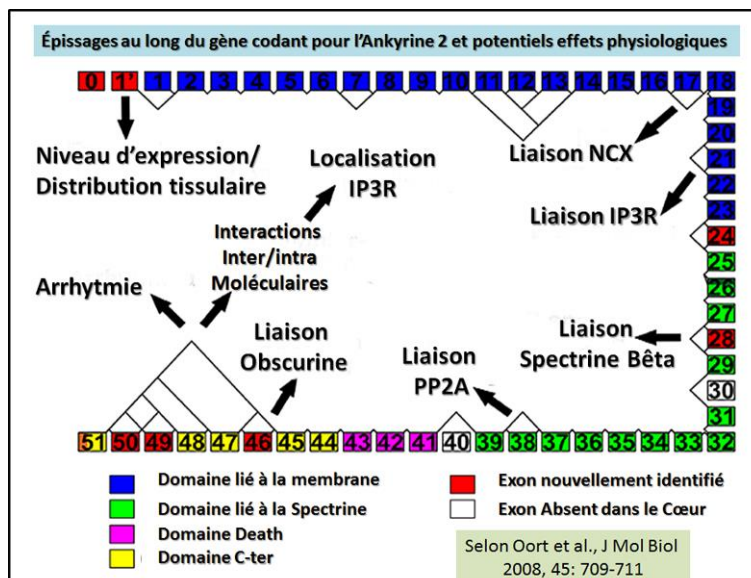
Épissages au long du gène codant pour l'Ankyrine 2 et potentiels effets physiologiques

0 1' 1 2 3 4 5 6 7 8 9 10 11 12 13 14 15 16 17 18

19 20 21 22 23 24 25 26 27 28 29 30 31

Niveau d'expression/ Distribution tissulaire

Localisation IP3R

Liaison NCX

Liaison IP3R

Interactions Inter/intra Moléculaires

Arrhytmie

Liaison Obscurine

Liaison PP2A

Liaison Spectrine Bêta

51 50 49 48 47 46 45 44 43 42 41 40 39 38 37 36 35 34 33 32

Domaine lié à la membrane

Domaine lié à la Spectrine

Domaine Death

Domaine C-ter

Exon nouvellement identifié

Exon Absent dans le Cœur

Selon Oort et al., J Mol Biol 2008, 45: 709-711